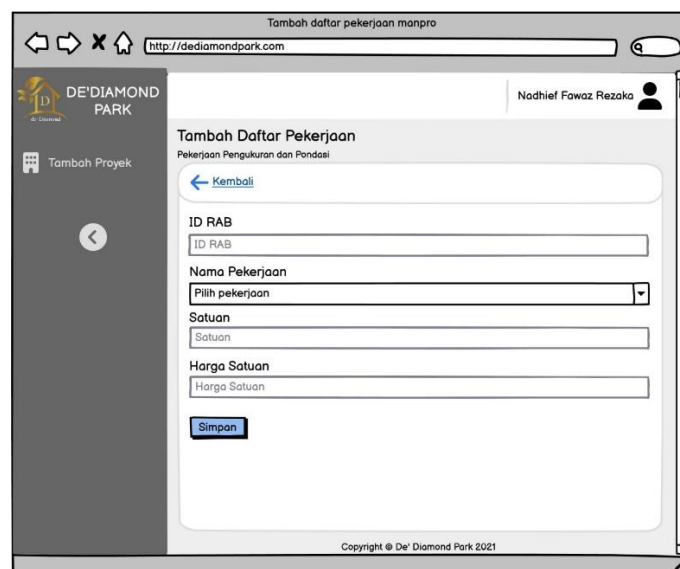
Tambah daftar pekerjaan manpro

http://dediamondpark.com

DE'DIAMOND PARK

de Diamond

Tambah Proyek

Nadhief Fawaz Rezaka

Tambah Daftar Pekerjaan

Pekerjaan Pengukuran dan Pondasi

Kembali

ID RAB

ID RAB

Nama Pekerjaan

Pilih pekerjaan

Satuan

Satuan

Harga Satuan

Harga Satuan

Simpan

Copyright © De' Diamond Park 2021